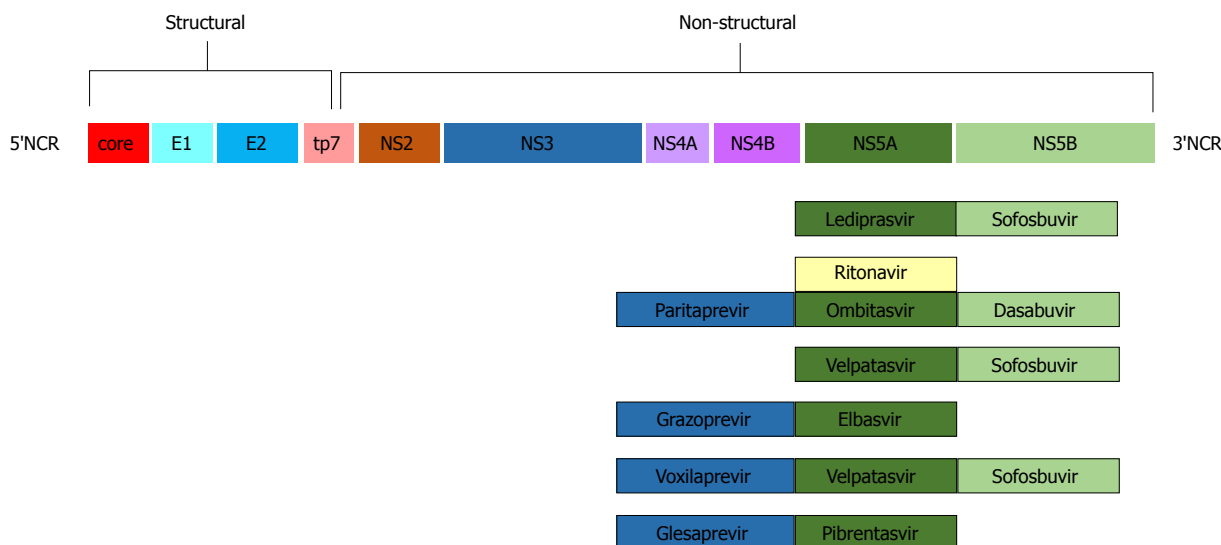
Structural

Non-structural

5'NCR core E1 E2 tp7 NS2 NS3 NS4A NS4B NS5A NS5B 3'NCR

Ledipasvir Sofosbuvir

Ritonavir

Paritaprevir Ombitasvir Dasabuvir

Velpatasvir Sofosbuvir

Grazoprevir Elbasvir

Voxilaprevir Velpatasvir Sofosbuvir

Glesaprevir Pibrentasvir